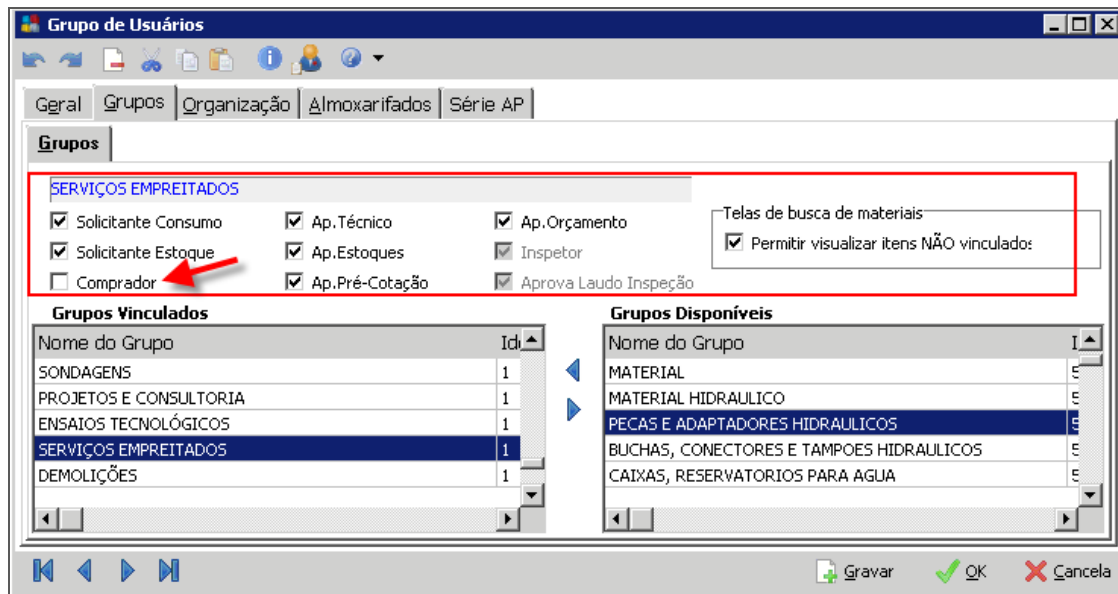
Grupo de Usuários

Geral | Grupos | Organização | Almoxarifados | Série AP

Grupos

SERVIÇOS EMPREITADOS

Solicitante Consumo
Solicitante Estoque
Comprador
Ap.Técnico
Ap.Estoques
Ap.Pré-Cotação
Ap.Orçamento
Inspetor
Aprova Laudo Inspeção

Telas de busca de materiais
Permitir visualizar itens NÃO vinculados

Grupos Vinculados

| Nome do Grupo | Id |
|---|---|
| SONDAGENS | 1 |
| PROJETOS E CONSULTORIA | 1 |
| ENSAIOS TECNOLÓGICOS | 1 |
| SERVIÇOS EMPREITADOS | 1 |
| DEMOLIÇÕES | 1 |

Grupos Disponíveis

| Nome do Grupo | I |
|---|---|
| MATERIAL | 5 |
| MATERIAL HIDRAULICO | 5 |
| PECAS E ADAPTADORES HIDRAULICOS | 5 |
| BUCHAS, CONECTORES E TAMPOES HIDRAULICOS | 5 |
| CAIXAS, RESERVATORIOS PARA AGUA | 5 |

Gravar  OK  Cancela